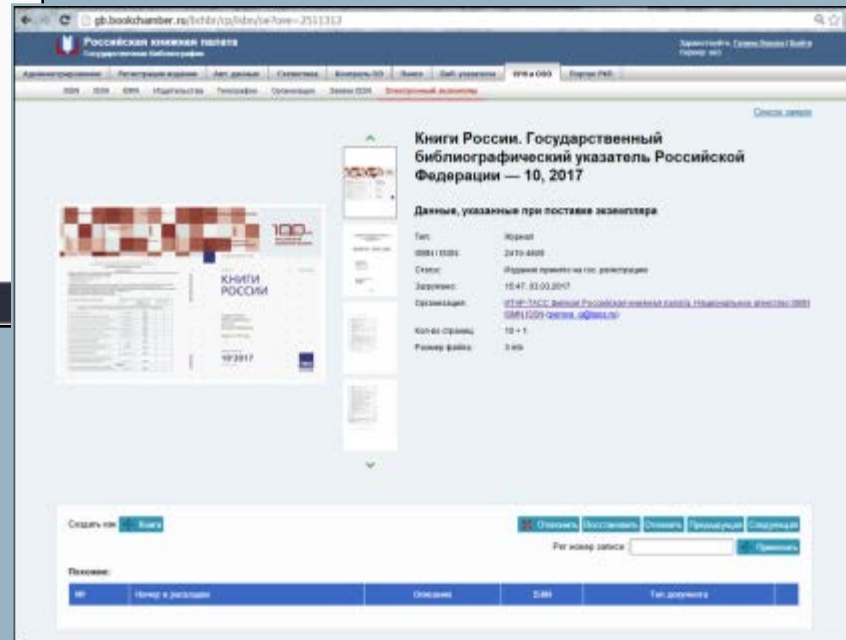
gb.bookchamber.ru/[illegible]

Российская книжная палата
Государственная библиография

Здравствуйте, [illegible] | Выйти

Список записей

Книги России. Государственный библиографический указатель Российской Федерации — 10, 2017

Данные, указанные при поставке экземпляра

| | |
|---|---|
| Тип: | Журнал |
| ISBN / ISSN: | 2410-4809 |
| Статус: | Издание принято на гос. регистрацию |
| Загружено: | 15:47, 03.03.2017 |
| Организация: | ИТАР-ТАСС филиал Российская книжная палата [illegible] |
| Кол-во страниц: | 18 + 1 |
| Размер файла: | 3 mb |

100

КНИГИ РОССИИ

10'2017

Создать как: Книга

Отклонить Восстановить Отложить Предыдущая Следующая

Рег.номер записи: Применить

Похожие:

| № | Номер в расходах | Описание | ISBN | Тип документа |
|---|---|---|---|---|